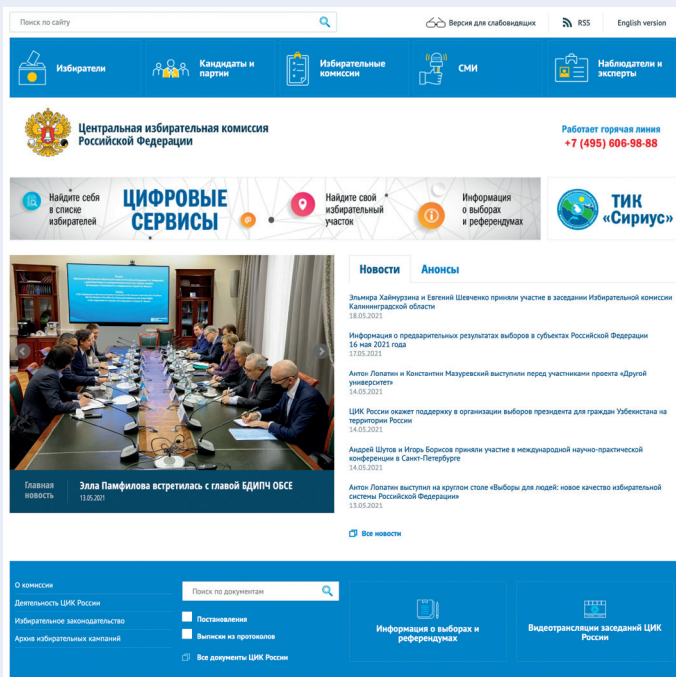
Поиск по сайту

Версия для слабовидящих RSS English version

Избиратели

Кандидаты и партии

Избирательные комиссии

СМИ

Наблюдатели и эксперты

Центральная избирательная комиссия Российской Федерации

Работает горячая линия
+7 (495) 606-98-88

Найдите себя в списке избирателей

ЦИФРОВЫЕ СЕРВИСЫ

Найдите свой избирательный участок

Информация о выборах и референдумах

ТИК «Сириус»

Главная новость

Элла Памфилова встретилась с главой БДИПЧ ОБСЕ
13.05.2021

Новости Анонсы

Эльмира Хаймурзина и Евгений Шевченко приняли участие в заседании Избирательной комиссии Калининградской области
18.05.2021

Информация о предварительных результатах выборов в субъектах Российской Федерации 16 мая 2021 года
17.05.2021

Антон Лопатин и Константин Мазуревский выступили перед участниками проекта «Другой университет»
14.05.2021

ЦИК России окажет поддержку в организации выборов президента для граждан Узбекистана на территории России
14.05.2021

Андрей Шутов и Игорь Борисов приняли участие в международной научно-практической конференции в Санкт-Петербурге
14.05.2021

Антон Лопатин выступил на круглом столе «Выборы для людей: новое качество избирательной системы Российской Федерации»
13.05.2021

Все новости

О комиссии
Деятельность ЦИК России
Избирательное законодательство
Архив избирательных кампаний

Поиск по документам

Постановления
Выписки из протоколов
Все документы ЦИК России

Информация о выборах и референдумах

Видеотрансляции заседаний ЦИК России